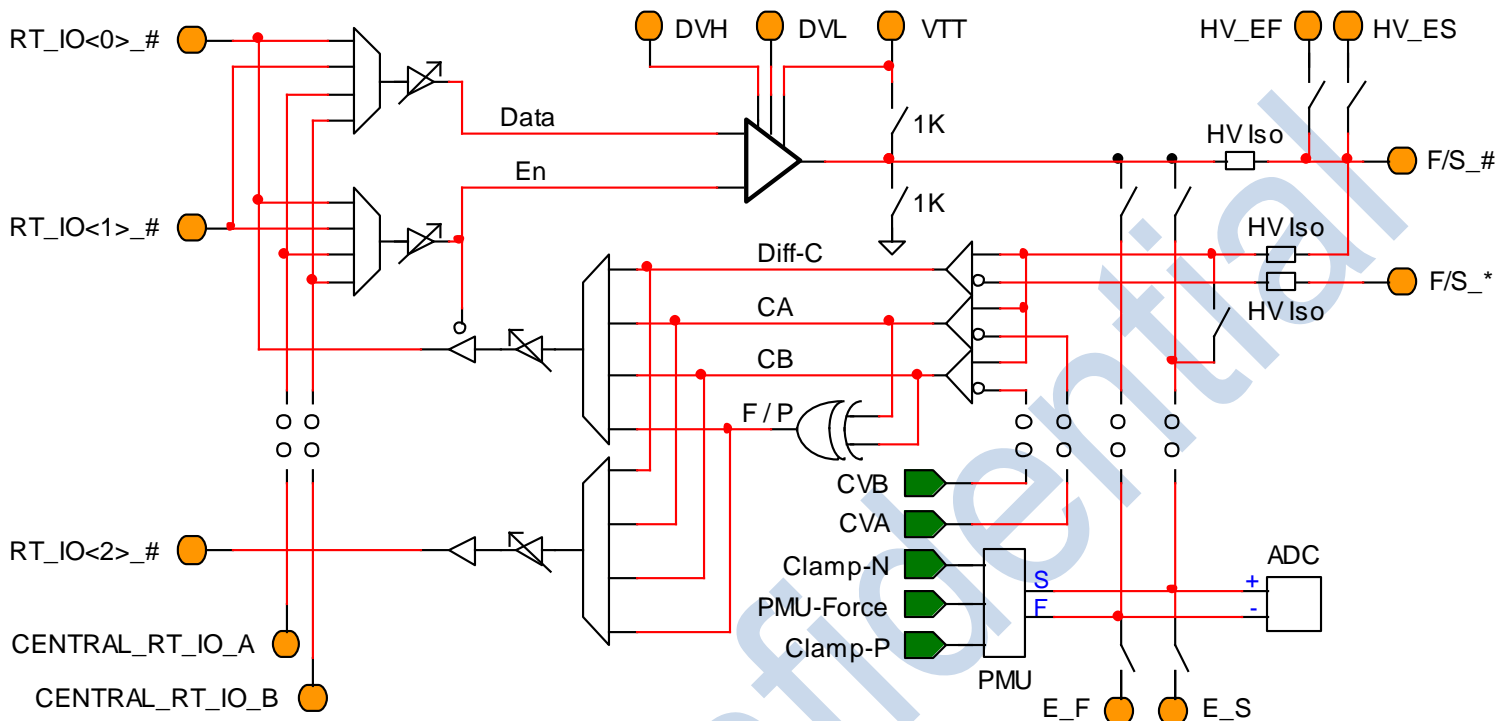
RT_IO<0>_#
DVH
DVL
VTT
HV_EF
HV_ES
1K
Data
HV Iso
F/S_#
En
1K
RT_IO<1>_#
HV Iso
Diff-C
F/S_*
HV Iso
CA
CB
F / P
CVB
CVA
RT_IO<2>_#
ADC
Clamp-N
S
+
PMU-Force
F
-
Clamp-P
CENTRAL_RT_IO_A
PMU
CENTRAL_RT_IO_B
E_F
E_S
Confidential